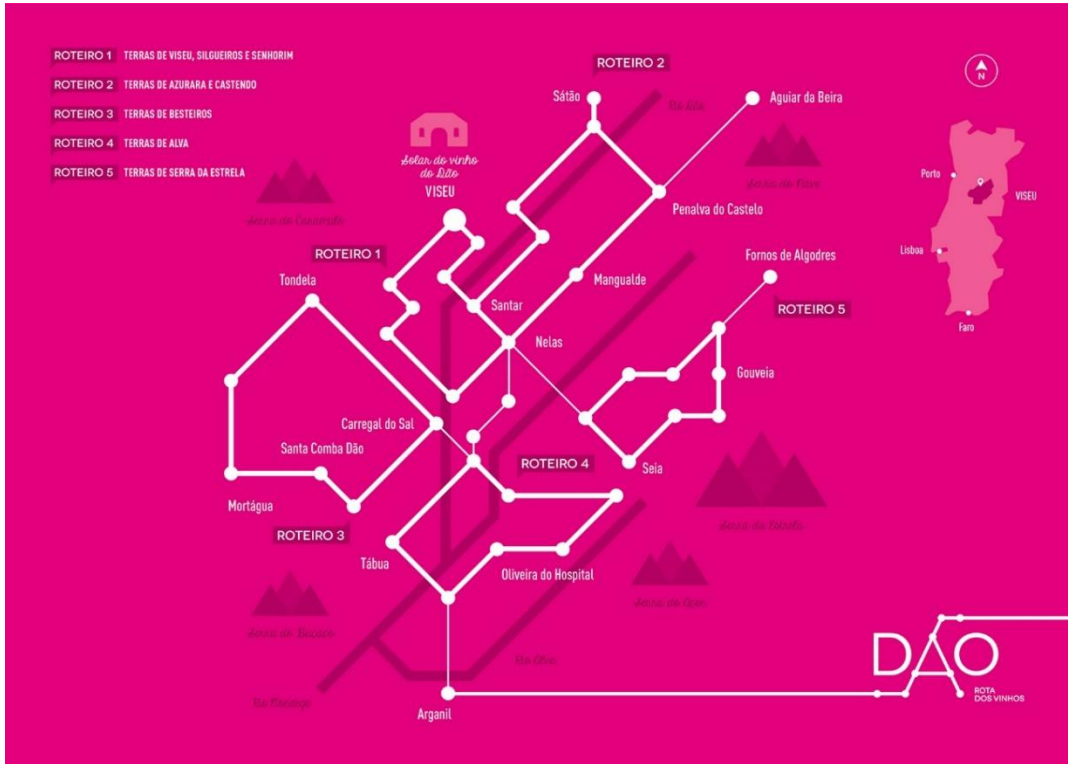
ROTEIRO 1 TERRAS DE VISEU, SILGUEIROS E SENHORIM
ROTEIRO 2 TERRAS DE AZURARA E CASTENDO
ROTEIRO 3 TERRAS DE BESTEIROS
ROTEIRO 4 TERRAS DE ALVA
ROTEIRO 5 TERRAS DE SERRA DA ESTRELA

ROTEIRO 2
Sátão
Aguiar da Beira
Rio Dão
Solar do vinho do Dão
VISEU
Serra do Caramulo
Serra da Nave
Penalva do Castelo
ROTEIRO 1
Tondela
Santar
Mangualde
Fornos de Algodres
ROTEIRO 5
Nelas
Gouveia
Carregal do Sal
Santa Comba Dão
ROTEIRO 4
Seia
Mortágua
ROTEIRO 3
Serra da Estrela
Tábua
Oliveira do Hospital
Serra do Açor
Serra do Buçaco
Rio Alva
Rio Mondego
Arganil

N
Porto
VISEU
Lisboa
Faro

DÃO
ROTA DOS VINHOS